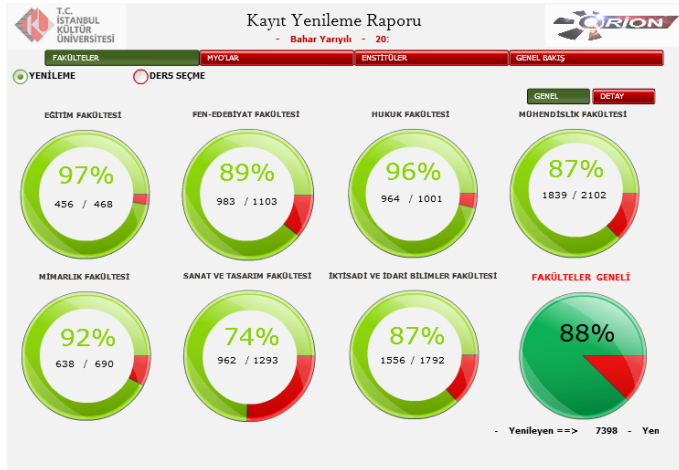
T.C. İSTANBUL KÜLTÜR ÜNİVERSİTESİ

Kayıt Yenileme Raporu

- Bahar Yarıyılı - 20:

ORION

FAKÜLTELER | MYO'LAR | ENSTİTÜLER | GENEL BAKIŞ

YENİLEME

DERS SEÇME

GENEL

DETAY

EĞİTİM FAKÜLTESİ
97%
456 / 468

FEN-EDEBİYAT FAKÜLTESİ
89%
983 / 1103

HUKUK FAKÜLTESİ
96%
964 / 1001

MÜHENDİSLİK FAKÜLTESİ
87%
1839 / 2102

MİMARLIK FAKÜLTESİ
92%
638 / 690

SANAT VE TASARIM FAKÜLTESİ
74%
962 / 1293

İKTİSADİ VE İDARİ BİLİMLER FAKÜLTESİ
87%
1556 / 1792

FAKÜLTELER GENELİ
88%

- Yenileyen ==> 7398 - Yen